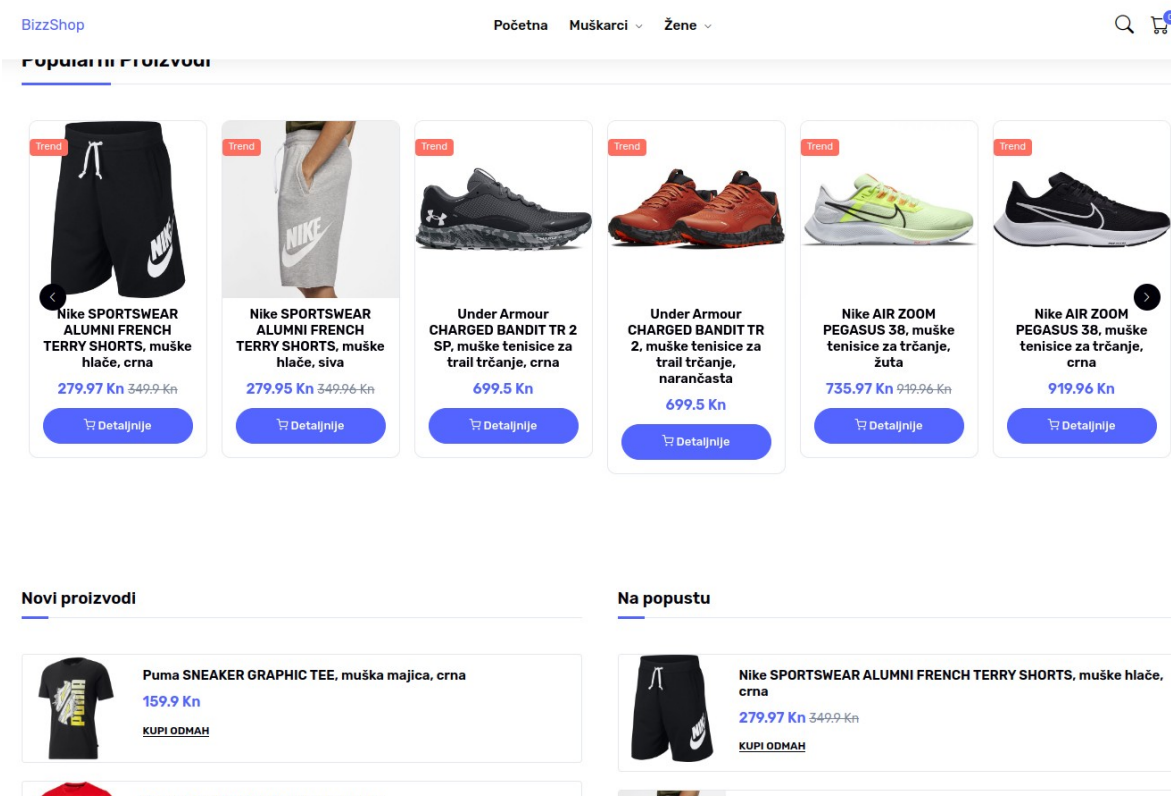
BizzShop

Početna Muškarci Žene

Popularni Proizvodi

Trend

Nike SPORTSWEAR ALUMNI FRENCH TERRY SHORTS, muške hlače, crna

279.97 Kn 349.9 Kn

Detaljnije

Trend

Nike SPORTSWEAR ALUMNI FRENCH TERRY SHORTS, muške hlače, siva

279.95 Kn 349.96 Kn

Detaljnije

Trend

Under Armour CHARGED BANDIT TR 2 SP, muške tenisice za trail trčanje, crna

699.5 Kn

Detaljnije

Trend

Under Armour CHARGED BANDIT TR 2, muške tenisice za trail trčanje, narančasta

699.5 Kn

Detaljnije

Trend

Nike AIR ZOOM PEGASUS 38, muške tenisice za trčanje, žuta

735.97 Kn 919.96 Kn

Detaljnije

Trend

Nike AIR ZOOM PEGASUS 38, muške tenisice za trčanje, crna

919.96 Kn

Detaljnije

Novi proizvodi

Puma SNEAKER GRAPHIC TEE, muška majica, crna

159.9 Kn

KUPI ODMAH

Na popustu

Nike SPORTSWEAR ALUMNI FRENCH TERRY SHORTS, muške hlače, crna

279.97 Kn 349.9 Kn

KUPI ODMAH